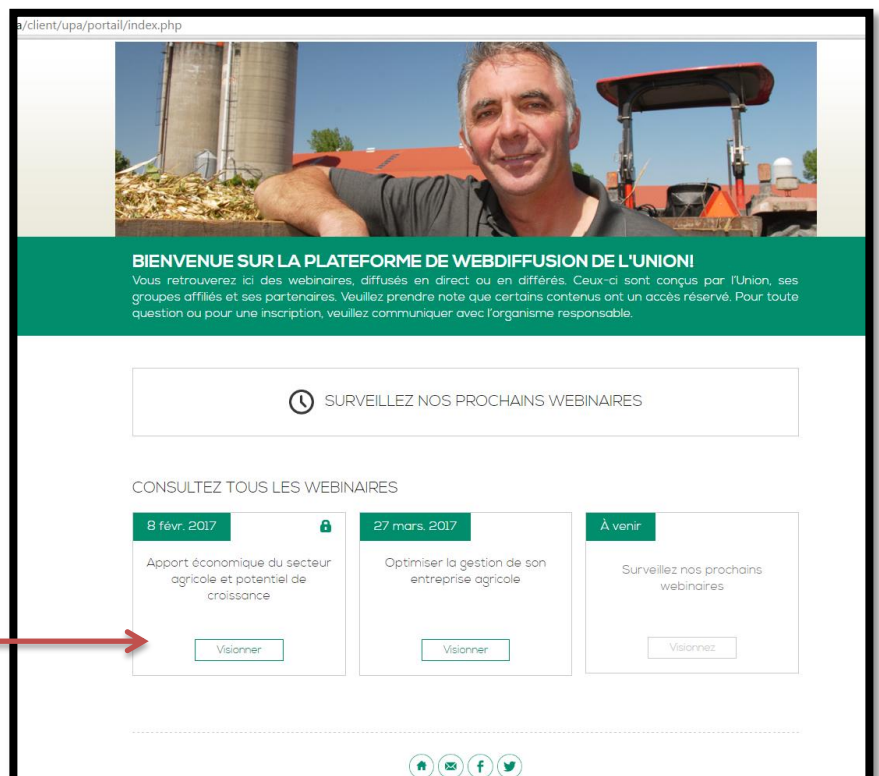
a/client/upa/portail/index.php

BIENVENUE SUR LA PLATEFORME DE WEBDIFFUSION DE L'UNION!
Vous retrouverez ici des webinaires, diffusés en direct ou en différés. Ceux-ci sont conçus par l'Union, ses groupes affiliés et ses partenaires. Veuillez prendre note que certains contenus ont un accès réservé. Pour toute question ou pour une inscription, veuillez communiquer avec l'organisme responsable.

SURVEILLEZ NOS PROCHAINS WEBINAIRES

CONSULTEZ TOUS LES WEBINAIRES

8 févr. 2017
Apport économique du secteur agricole et potentiel de croissance
Visionner

27 mars. 2017
Optimiser la gestion de son entreprise agricole
Visionner

À venir
Surveillez nos prochains webinaires
Visionnez